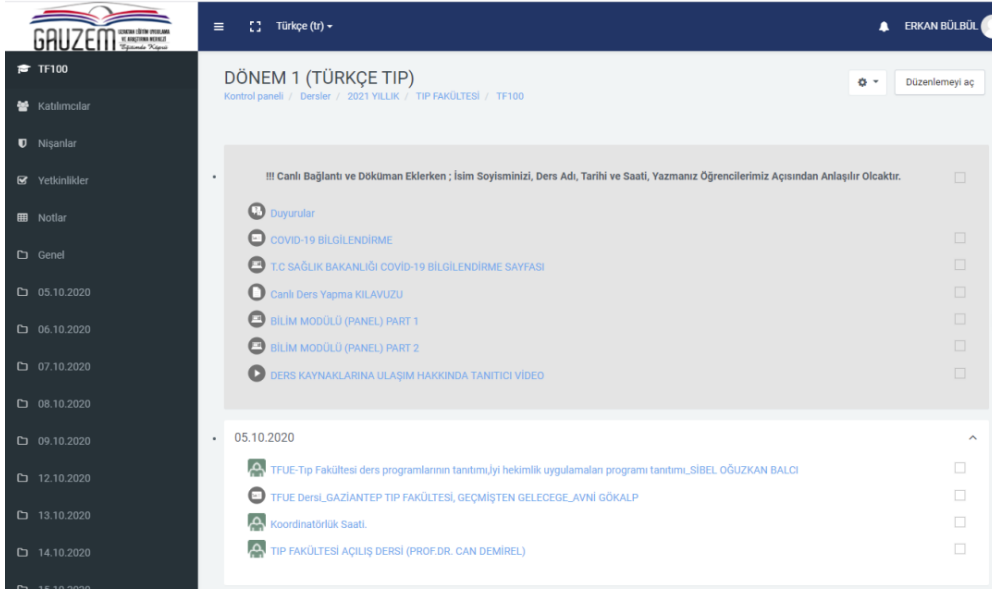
GAUZEM UZAKTAN EĞİTİM UYGULAMA VE ARAŞTIRMA MERKEZİ Eğitimde Köprü

Türkçe (tr)

ERKAN BÜLBÜL

TF100
Katılımcılar
Nişanlar
Yetkinlikler
Notlar
Genel
05.10.2020
06.10.2020
07.10.2020
08.10.2020
09.10.2020
12.10.2020
13.10.2020
14.10.2020
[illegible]

DÖNEM 1 (TÜRKÇE TIP)

Kontrol paneli / Dersler / 2021 YILLIK / TIP FAKÜLTESİ / TF100

Düzenlemeyi aç

!!! Canlı Bağlantı ve Döküman Eklerken ; İsim Soyisminizi, Ders Adı, Tarihi ve Saati, Yazmanız Öğrencilerimiz Açısından Anlaşılır Olcaktır.

Duyurular
COVID-19 BİLGİLENDİRME
T.C SAĞLIK BAKANLIĞI COVİD-19 BİLGİLENDİRME SAYFASI
Canlı Ders Yapma KILAVUZU
BİLİM MODÜLÜ (PANEL) PART 1
BİLİM MODÜLÜ (PANEL) PART 2
DERS KAYNAKLARINA ULAŞIM HAKKINDA TANITICI VİDEO

05.10.2020

TFUE-Tıp Fakültesi ders programlarının tanıtımı,İyi hekimlik uygulamaları programı tanıtımı_SİBEL OĞUZKAN BALCI
TFUE Dersi_GAZİANTEP TIP FAKÜLTESİ, GEÇMİŞTEN GELECEGE_AVNİ GÖKALP
Koordinatörlük Saati.
TIP FAKÜLTESİ AÇILIŞ DERSİ (PROF.DR. CAN DEMİREL)